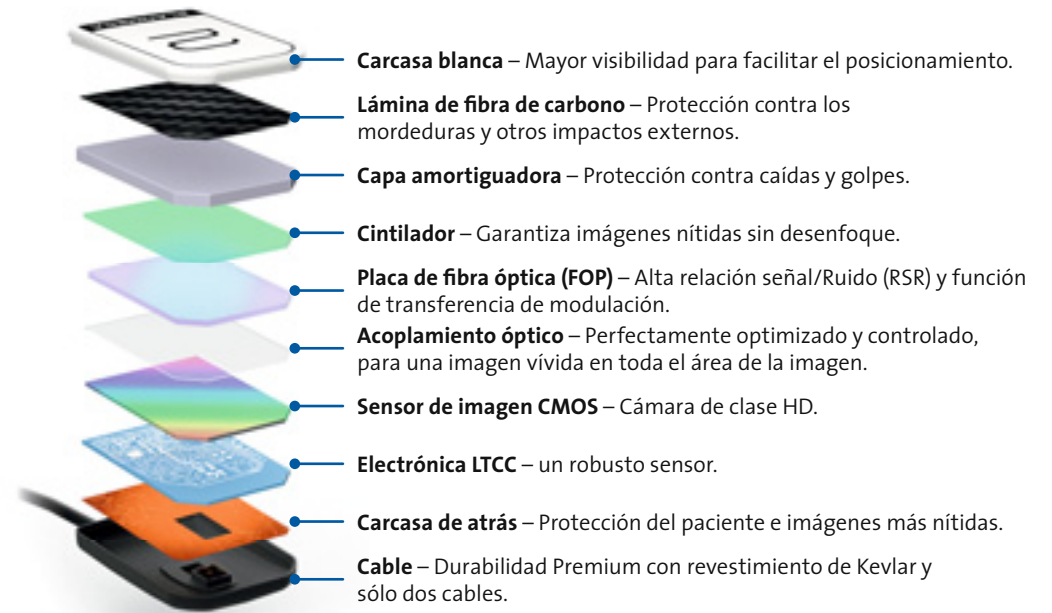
**Carcasa blanca** – Mayor visibilidad para facilitar el posicionamiento.

**Lámina de fibra de carbono** – Protección contra los mordeduras y otros impactos externos.

**Capa amortiguadora** – Protección contra caídas y golpes.

**Cintilador** – Garantiza imágenes nítidas sin desenfoque.

**Placa de fibra óptica (FOP)** – Alta relación señal/Ruido (RSR) y función de transferencia de modulación.

**Acoplamiento óptico** – Perfectamente optimizado y controlado, para una imagen vívida en toda el área de la imagen.

**Sensor de imagen CMOS** – Cámara de clase HD.

**Electrónica LTCC** – un robusto sensor.

**Carcasa de atrás** – Protección del paciente e imágenes más nítidas.

**Cable** – Durabilidad Premium con revestimiento de Kevlar y sólo dos cables.